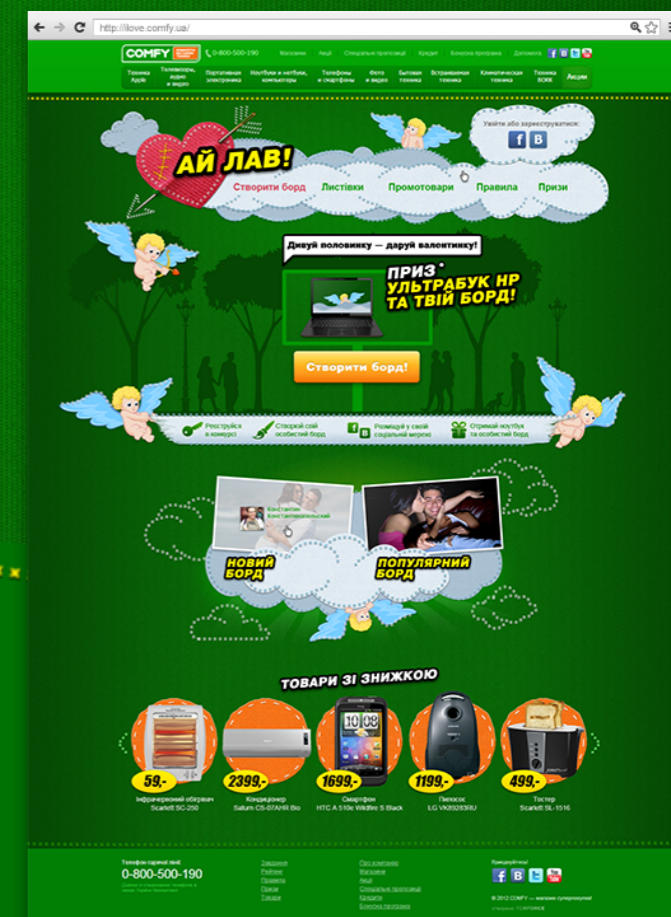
http://ilove.comfy.ua/

COMFY 0-800-500-190 Магазини Акції Спеціальні пропозиції Кредит Бонусна програма Допомога

Техніка Apple Телевізори, аудіо и відео Портативна электроніка Ноутбуки и нетбуки, компьютеры Телефони и смартфони Фото и видео Бытовая техника Встраиваемая техника Климатическая техника Техника BORK Акции

Увійти або зареєструватися:

АЙ ЛАВ!

Створити борд Листівки Промотовари Правила Призи

Дивуй половинку — даруй валентинку!

ПРИЗ* УЛЬТРАБУК HP ТА ТВІЙ БОРД!

Створити борд!

Реєструйся в конкурсі Створюй свій особистий борд Розміщуй у своїй соціальній мережі Отримай ноутбук та особистий борд

Константин Константинопольский

НОВИЙ БОРД

ПОПУЛЯРНИЙ БОРД

ТОВАРИ ЗІ ЗНИЖКОЮ

59,- Інфрачервоний обігрівач Scarlett SC-250

2399,- Кондиціонер Saturn CS-07AHR Bio

1699,- Смартфон HTC A 510e Wildfire S Black

1199,- Пилосос LG VK89283RU

499,- Тостер Scarlett SL-1516

Телефон єдиної лінії: 0-800-500-190

Завдання Рейтинг Правила Призи Товари

Про компанію Магазини Акції Спеціальні пропозиції Кредити Бонусна програма

Приєднуйтесь!

© 2012 COMFY — магазин суперпокупок!